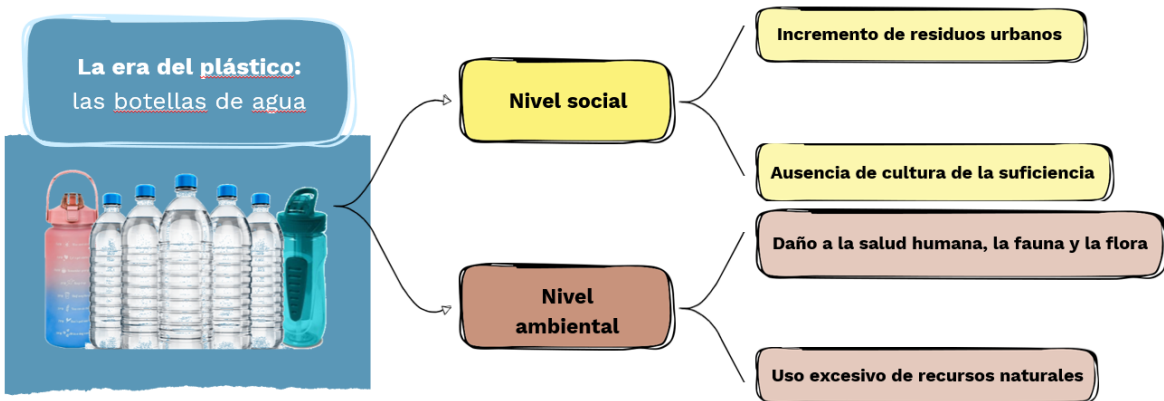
La era del plástico:
las botellas de agua

Nivel social

Incremento de residuos urbanos

Ausencia de cultura de la suficiencia

Nivel ambiental

Daño a la salud humana, la fauna y la flora

Uso excesivo de recursos naturales